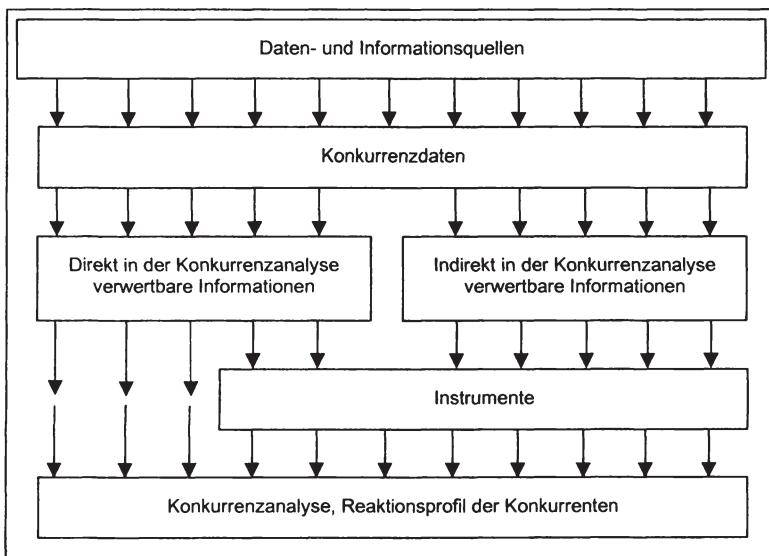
Daten- und Informationsquellen

Konkurrenzdaten

Direkt in der Konkurrenzanalyse verwertbare Informationen

Indirekt in der Konkurrenzanalyse verwertbare Informationen

Instrumente

Konkurrenzanalyse, Reaktionsprofil der Konkurrenten